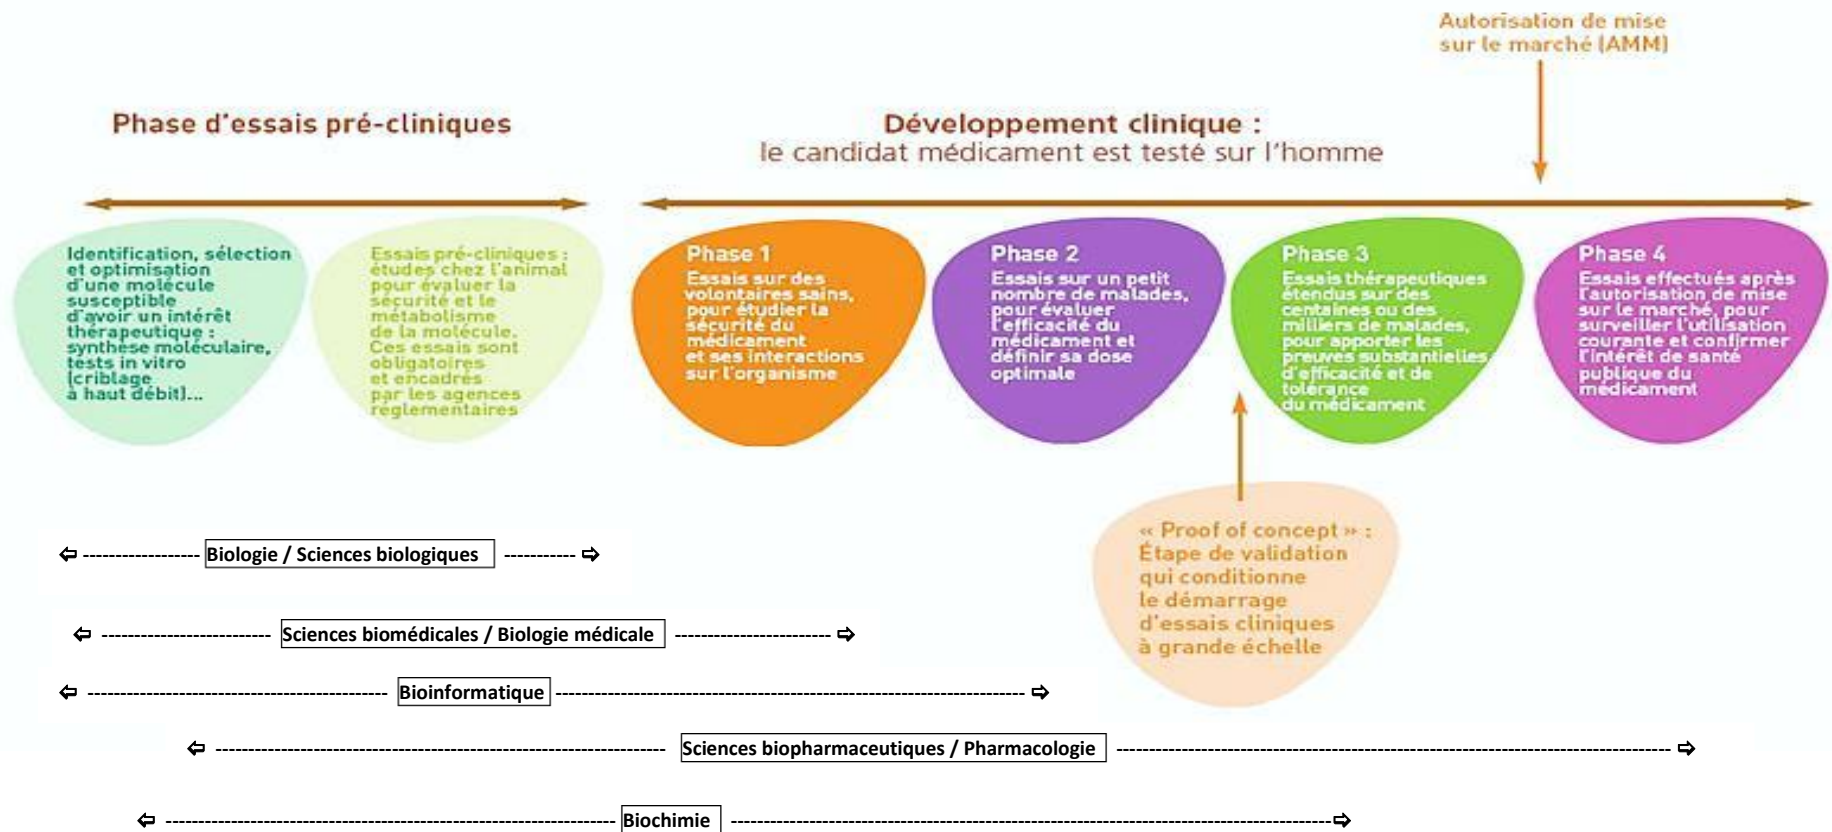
Autorisation de mise sur le marché (AMM)

Phase d'essais pré-cliniques

Développement clinique : le candidat médicament est testé sur l'homme

Identification, sélection et optimisation d'une molécule susceptible d'avoir un intérêt thérapeutique : synthèse moléculaire, tests in vitro (criblage à haut débit)...

Essais pré-cliniques : études chez l'animal pour évaluer la sécurité et le métabolisme de la molécule. Ces essais sont obligatoires et encadrés par les agences réglementaires

Phase 1
Essais sur des volontaires sains, pour étudier la sécurité du médicament et ses interactions sur l'organisme

Phase 2
Essais sur un petit nombre de malades, pour évaluer l'efficacité du médicament et définir sa dose optimale

Phase 3
Essais thérapeutiques étendus sur des centaines ou des milliers de malades, pour apporter les preuves substantielles d'efficacité et de tolérance du médicament

Phase 4
Essais effectués après l'autorisation de mise sur le marché, pour surveiller l'utilisation courante et confirmer l'intérêt de santé publique du médicament

« Proof of concept » : Étape de validation qui conditionne le démarrage d'essais cliniques à grande échelle

⇦ ------------------ Biologie / Sciences biologiques ----------- ⇨

⇦ ------------------------- Sciences biomédicales / Biologie médicale ------------------------ ⇨

⇦ ---------------------------------------------- Bioinformatique ---------------------------------------------------------------------------- ⇨

⇦ ---------------------------------------------------------------------- Sciences biopharmaceutiques / Pharmacologie ------------------------------------------------------------------------------------- ⇨

⇦ --------------------------------------------------------------------------- Biochimie ---------------------------------------------------------------------------------------------⇨